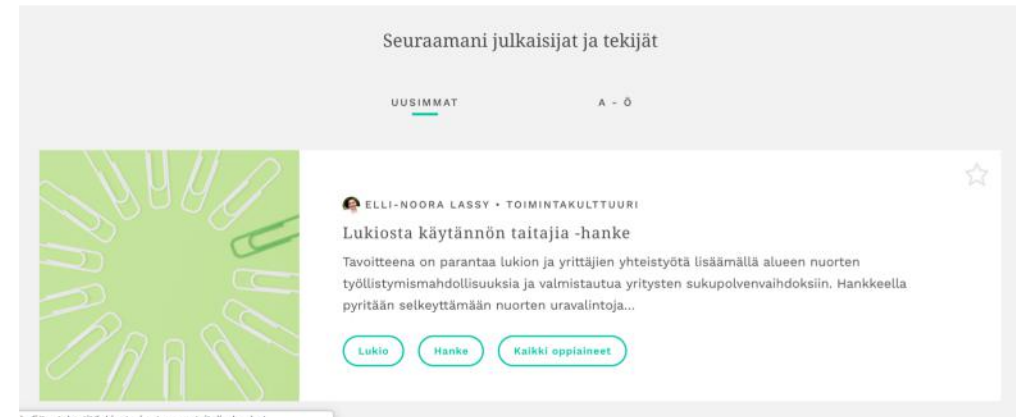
Seuraamani julkaisijat ja tekijät

UUSIMMAT

A - Ö

ELLI-NOORA LASSY • TOIMINTAKULTTUURI

Lukiosta käytännön taitajia -hanke

Tavoitteena on parantaa lukion ja yrittäjien yhteistyötä lisäämällä alueen nuorten työllistymismahdollisuuksia ja valmistautua yritysten sukupolvenvaihdoksiin. Hankkeella pyritään selkeyttämään nuorten uravalintoja...

Lukio

Hanke

Kaikki oppiaineet

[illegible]